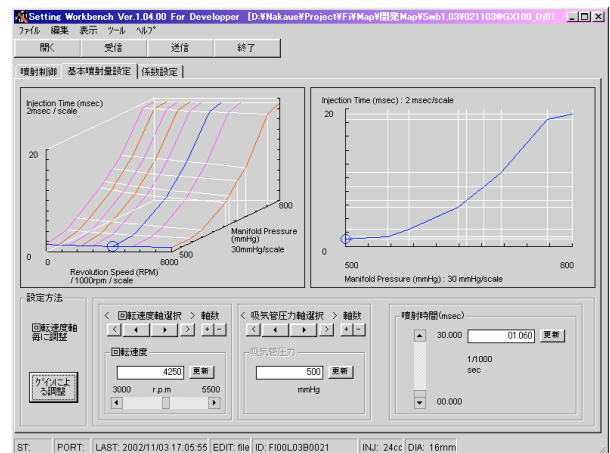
Setting Workbench Ver.1.04.00 For Developper [D:¥Nakaue¥Project¥Fi¥Map¥開発Map¥Swb1.03¥021103@GX100_Dj01...

ファイル 編集 表示 ツール ヘルプ

開く 受信 送信 終了

噴射制御 基本噴射量設定 係数設定

Injection Time (msec)
2msec / scale

20

0

0

8000

Revolution Speed (RPM)
/ 1000rpm / scale

500

800

Manifold Pressure (mmHg)
30mmHg/scale

Injection Time (msec) : 2 msec/scale

20

0

500

800

Manifold Pressure (mmHg) : 30 mmHg/scale

設定方法

回転速度軸毎に調整

ゲインによる調整

< 回転速度軸選択 > 軸数

回転速度

4250 更新

3000 r.p.m 5500

< 吸気管圧力軸選択 > 軸数

吸気管圧力

500 更新

mmHg

噴射時間(msec)

30.000

01.060 更新

1/1000
sec

00.000

ST: PORT: LAST: 2002/11/03 17:05:55 EDIT: file ID: FI00L03B0021 INJ: 24cc DIA: 16mm